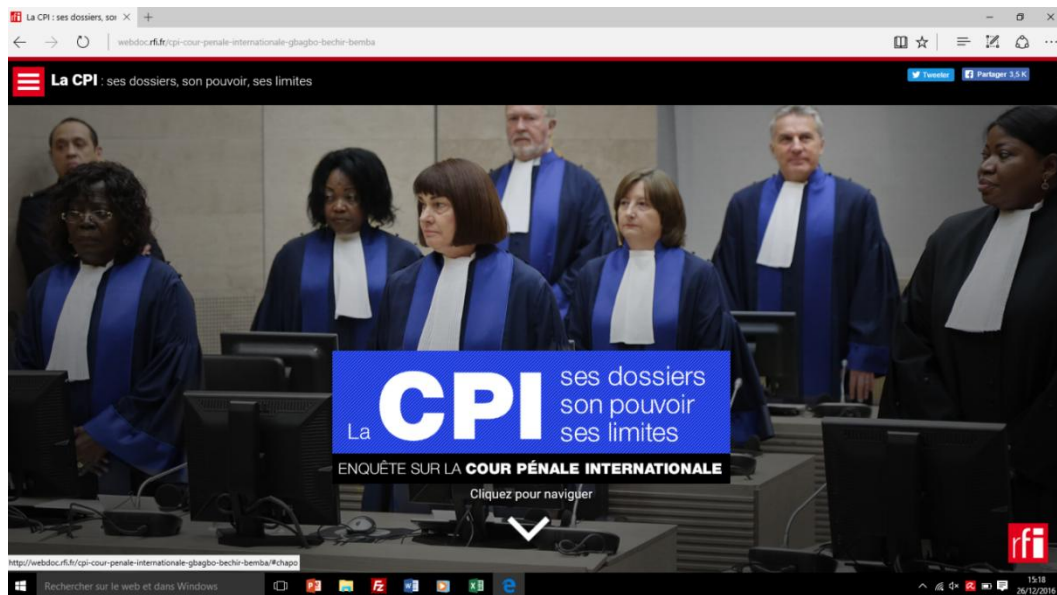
rfi La CPI : ses dossiers, sor ×

webdoc.rfi.fr/cpi-cour-penale-internationale-gbagbo-bechir-bemba

La CPI : ses dossiers, son pouvoir, ses limites

Tweeter

Partager 3,5 K

La CPI ses dossiers son pouvoir ses limites

ENQUÊTE SUR LA COUR PÉNALE INTERNATIONALE

Cliquez pour naviguer

rfi

http://webdoc.rfi.fr/cpi-cour-penale-internationale-gbagbo-bechir-bemba/#chapo

Rechercher sur le web et dans Windows

15:18
26/12/2016